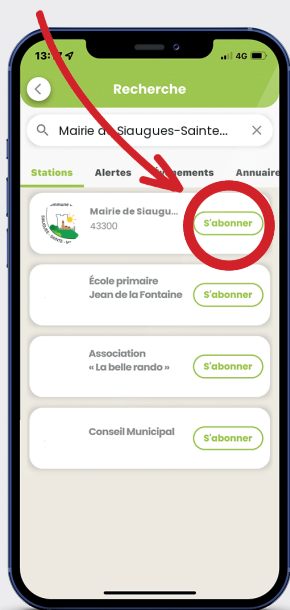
13:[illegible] 4G

Recherche

Mairie de Siaugues-Sainte...

Stations Alertes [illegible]nements Annuaire

Mairie de Siaugu...
43300
S'abonner

École primaire
Jean de la Fontaine
S'abonner

Association
« La belle rando »
S'abonner

Conseil Municipal
S'abonner